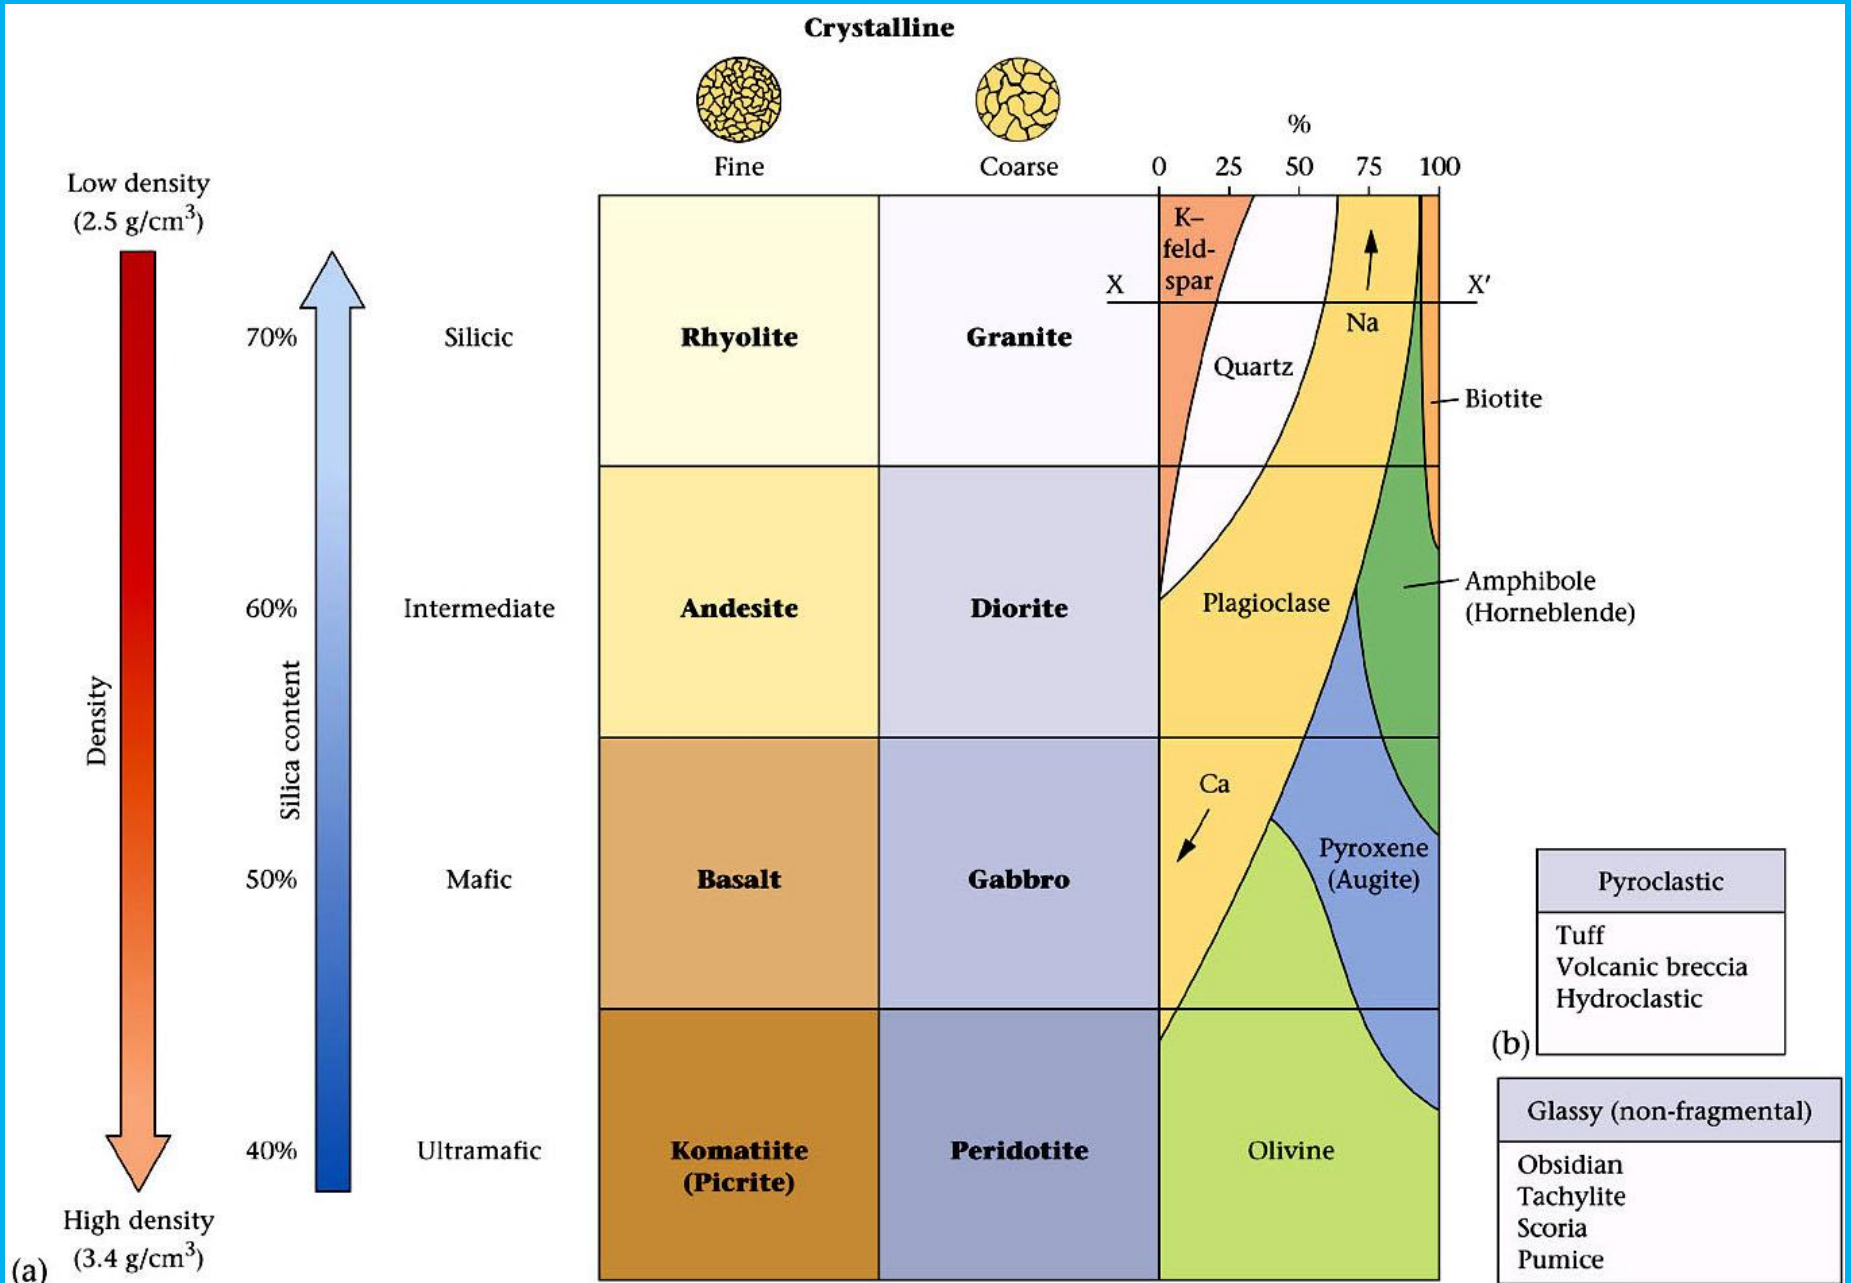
Crystalline

Fine

Coarse

%

0 25 50 75 100

Low density
(2.5 g/cm$^3$)

Density

High density
(3.4 g/cm$^3$)

(a)

Silica content

70%

60%

50%

40%

Silicic

Intermediate

Mafic

Ultramafic

| Fine | Coarse |
|---|---|
| Rhyolite | Granite |
| Andesite | Diorite |
| Basalt | Gabbro |
| Komatiite (Picrite) | Peridotite |

K–feldspar

X

X′

Na

Quartz

Biotite

Plagioclase

Amphibole (Horneblende)

Ca

Pyroxene (Augite)

Olivine

Pyroclastic
Tuff
Volcanic breccia
Hydroclastic

(b)

Glassy (non-fragmental)
Obsidian
Tachylite
Scoria
Pumice